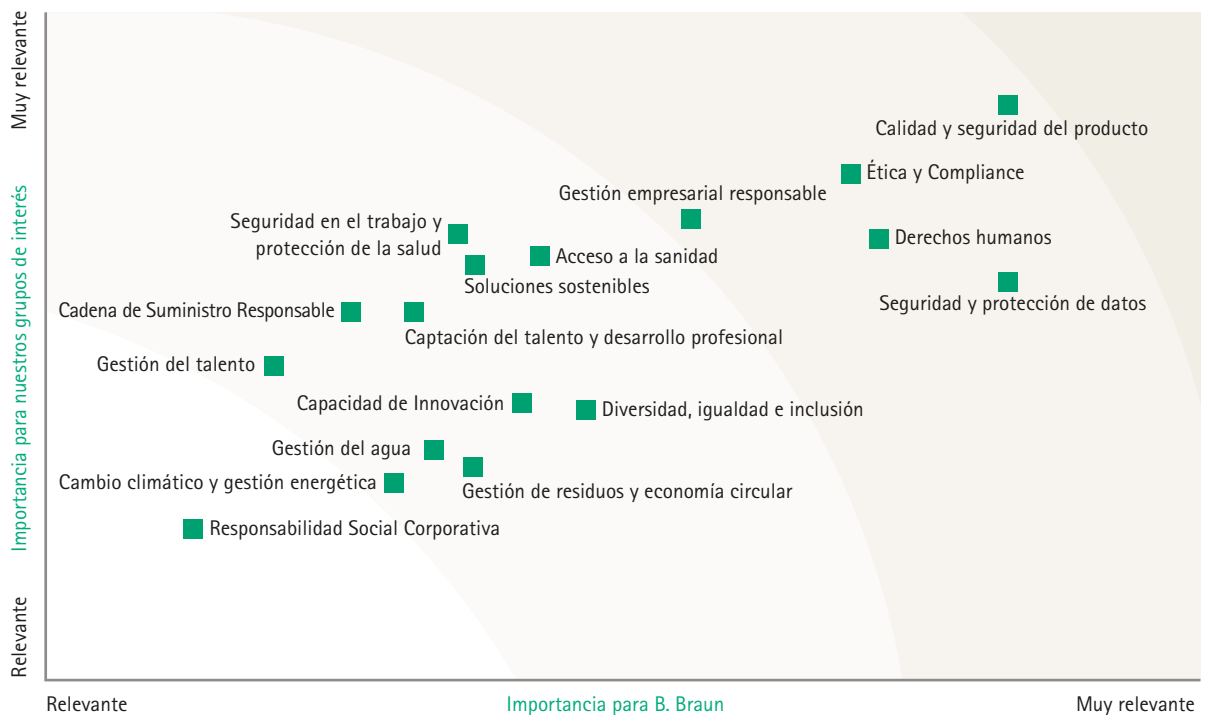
Muy relevante

Importancia para nuestros grupos de interés

Relevante

Calidad y seguridad del producto

Ética y Compliance

Gestión empresarial responsable

Derechos humanos

Seguridad en el trabajo y protección de la salud

Acceso a la sanidad

Soluciones sostenibles

Seguridad y protección de datos

Cadena de Suministro Responsable

Captación del talento y desarrollo profesional

Gestión del talento

Capacidad de Innovación

Diversidad, igualdad e inclusión

Gestión del agua

Cambio climático y gestión energética

Gestión de residuos y economía circular

Responsabilidad Social Corporativa

Relevante

Importancia para B. Braun

Muy relevante